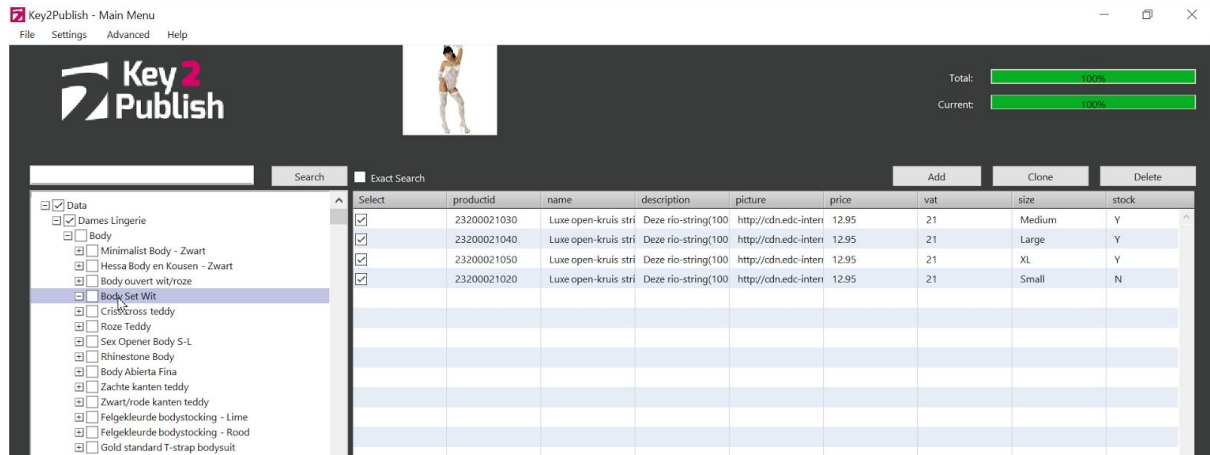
Key2Publish - Main Menu
File Settings Advanced Help

Key 2 Publish

Total: 100%
Current: 100%

Search
Exact Search
Add Clone Delete

Data
Dames Lingerie
Body
Minimalist Body - Zwart
Hessa Body en Kousen - Zwart
Body ouvert wit/roze
Body Set Wit
Crisscross teddy
Roze Teddy
Sex Opener Body S-L
Rhinestone Body
Body Abierta Fina
Zachte kanten teddy
Zwart/rode kanten teddy
Felgekleurde bodystocking - Lime
Felgekleurde bodystocking - Rood
Gold standard T-strap bodysuit

| Select | productid | name | description | picture | price | vat | size | stock |
|---|---|---|---|---|---|---|---|---|
| ☑ | 23200021030 | Luxe open-kruis stri | Deze rio-string(100 | http://cdn.edc-interi | 12.95 | 21 | Medium | Y |
| ☑ | 23200021040 | Luxe open-kruis stri | Deze rio-string(100 | http://cdn.edc-interi | 12.95 | 21 | Large | Y |
| ☑ | 23200021050 | Luxe open-kruis stri | Deze rio-string(100 | http://cdn.edc-interi | 12.95 | 21 | XL | Y |
| ☑ | 23200021020 | Luxe open-kruis stri | Deze rio-string(100 | http://cdn.edc-interi | 12.95 | 21 | Small | N |